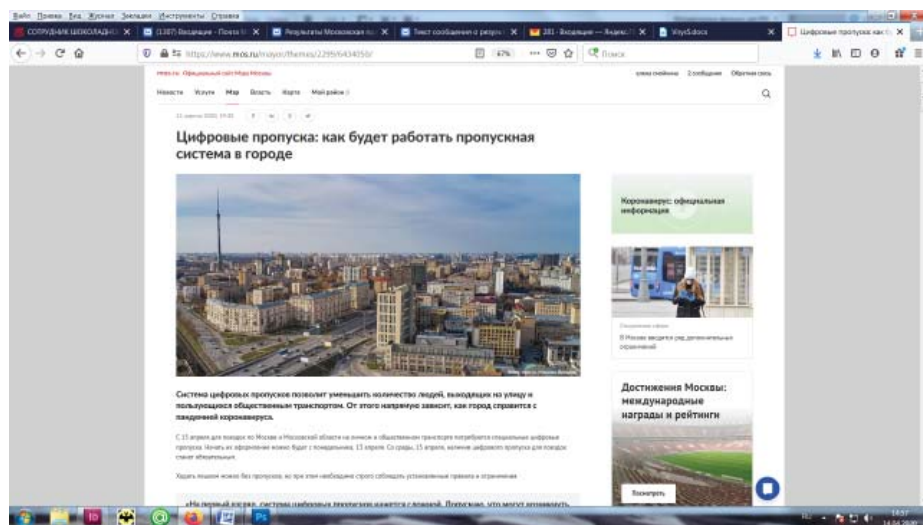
Файл Правка Вид Журнал Закладки Инструменты Справка

СОТРУДНИК ШОКОЛАДНИЦ × | (1387) Входящие - Почта × | Результаты Московской × | Текст сообщения о регистр × | 281 - Входящие — Яндекс × | WaySdocs × | Цифровые пропуска: как б ×

https://www.mos.ru/mayor/themes/2299/6434050/ | 67% | Поиск

mos.ru Официальный сайт Мэра Москвы

Новости Услуги Мэр Власть Карта Мой район

Цифровые пропуска: как будет работать пропускная система в городе

Система цифровых пропусков позволит уменьшить количество людей, выходящих на улицу и пользующихся общественным транспортом. От этого напрямую зависит, как город справится с пандемией коронавируса.

С 15 апреля для поездок по Москве и Московской области на личном и общественном транспорте потребуются специальные цифровые пропуска. Начать их оформление можно будет с понедельника, 13 апреля. Со среды, 15 апреля, наличие цифрового пропуска для поездок станет обязательным.

Ходить пешком можно без пропусков, но при этом необходимо строго соблюдать установленные правила и ограничения.

Коронавирус: официальная информация

В Москве вводится ряд дополнительных ограничений

Достижения Москвы: международные награды и рейтинги

Посмотреть

«На первый взгляд, система цифровых пропусков кажется сложной. Полагаю, что могут возникнуть

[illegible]